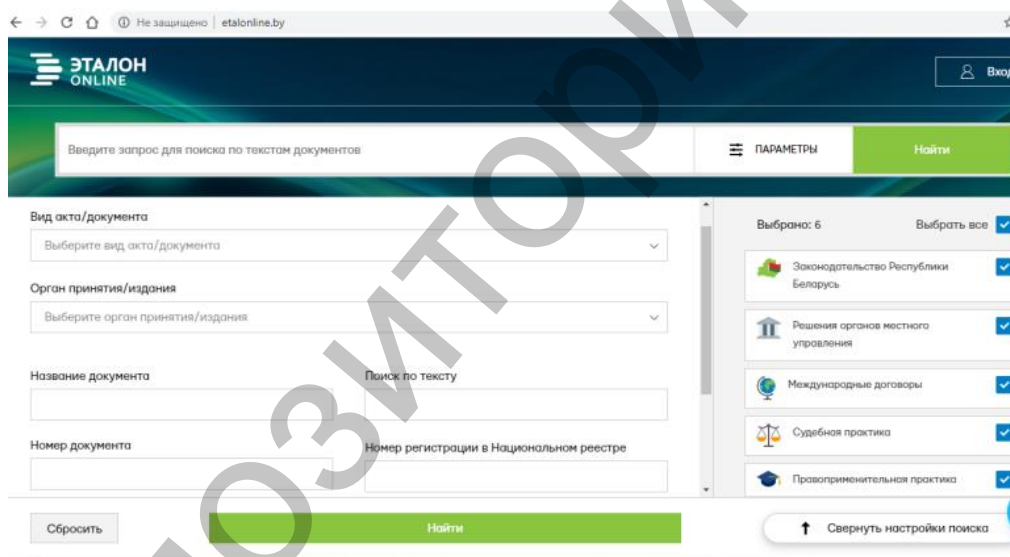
Не защищено | etalonline.by

ЭТАЛОН ONLINE

Вход

Введите запрос для поиска по текстам документов

ПАРАМЕТРЫ

Найти

Вид акта/документа

Выберите вид акта/документа

Орган принятия/издания

Выберите орган принятия/издания

Название документа

Поиск по тексту

Номер документа

Номер регистрации в Национальном реестре

Выбрано: 6

Выбрать все

Законодательство Республики Беларусь

Решения органов местного управления

Международные договоры

Судебная практика

Правоприменительная практика

Сбросить

Найти

Свернуть настройки поиска

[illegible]ЗИТОРИ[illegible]